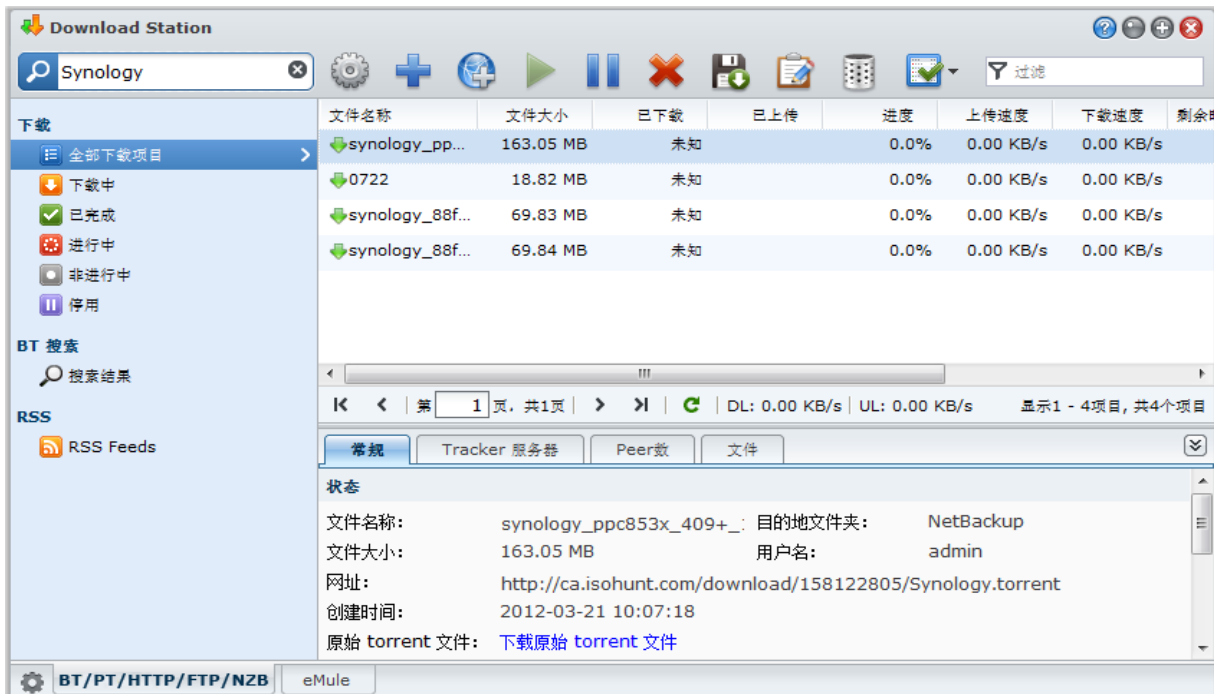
Download Station

Synology

过滤

下载
全部下载项目
下载中
已完成
进行中
非进行中
停用

BT 搜索
搜索结果

RSS
RSS Feeds

| 文件名称 | 文件大小 | 已下载 | 已上传 | 进度 | 上传速度 | 下载速度 | 剩余时 |
|---|---|---|---|---|---|---|---|
| synology_pp... | 163.05 MB | 未知 | | 0.0% | 0.00 KB/s | 0.00 KB/s | |
| 0722 | 18.82 MB | 未知 | | 0.0% | 0.00 KB/s | 0.00 KB/s | |
| synology_88f... | 69.83 MB | 未知 | | 0.0% | 0.00 KB/s | 0.00 KB/s | |
| synology_88f... | 69.84 MB | 未知 | | 0.0% | 0.00 KB/s | 0.00 KB/s | |

第 1 页，共1页 | DL: 0.00 KB/s | UL: 0.00 KB/s 显示1 - 4项目，共4个项目

常规 Tracker 服务器 Peer数 文件

状态
文件名称: synology_ppc853x_409+_ 目的地文件夹: NetBackup
文件大小: 163.05 MB 用户名: admin
网址: http://ca.isohunt.com/download/158122805/Synology.torrent
创建时间: 2012-03-21 10:07:18
原始 torrent 文件: 下载原始 torrent 文件

BT/PT/HTTP/FTP/NZB eMule